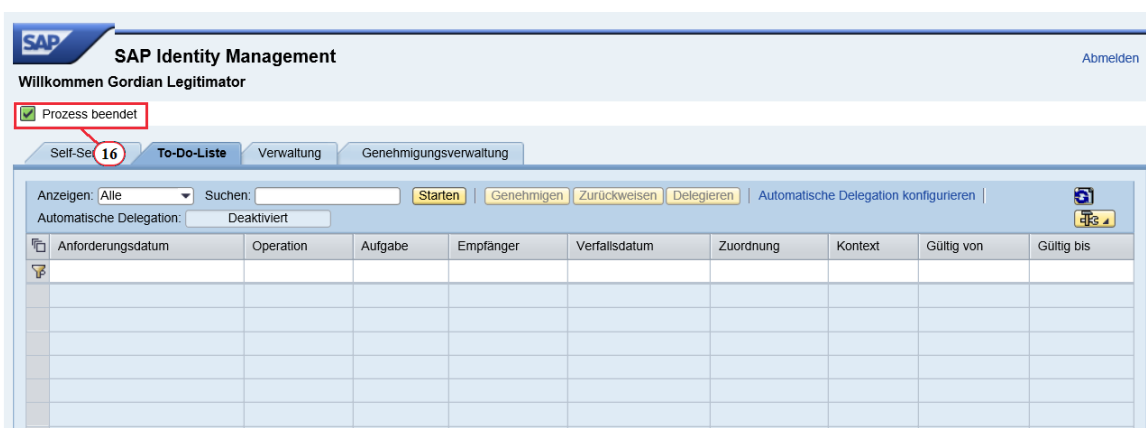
SAP

SAP Identity Management

Willkommen Gordian Legitimator

Abmelden

Prozess beendet

Self-Se 16

To-Do-Liste

Verwaltung

Genehmigungsverwaltung

Anzeigen: Alle

Suchen:

Starten

Genehmigen

Zurückweisen

Delegieren

Automatische Delegation konfigurieren

Automatische Delegation: Deaktiviert

| Anforderungsdatum | Operation | Aufgabe | Empfänger | Verfallsdatum | Zuordnung | Kontext | Gültig von | Gültig bis |
|---|---|---|---|---|---|---|---|---|
| | | | | | | | | |